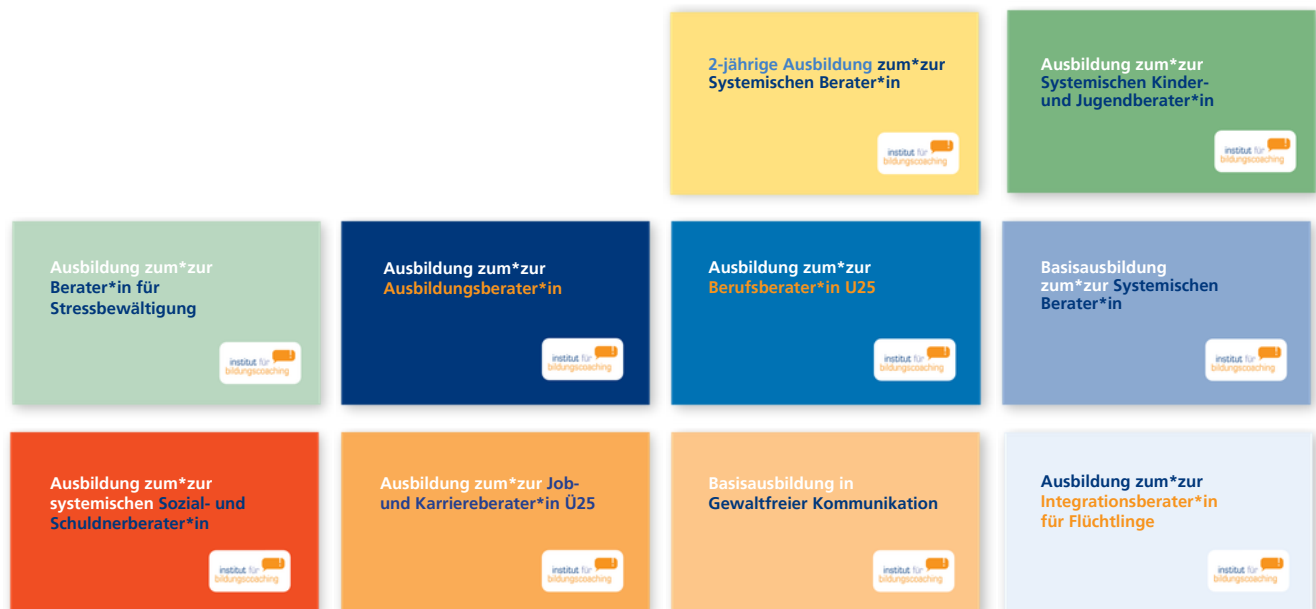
2-jährige Ausbildung zum*zur Systemischen Berater*in

institut für bildungscoaching

Ausbildung zum*zur Systemischen Kinder- und Jugendberater*in

institut für bildungscoaching

Ausbildung zum*zur Berater*in für Stressbewältigung

institut für bildungscoaching

Ausbildung zum*zur Ausbildungsberater*in

institut für bildungscoaching

Ausbildung zum*zur Berufsberater*in U25

institut für bildungscoaching

Basisausbildung zum*zur Systemischen Berater*in

institut für bildungscoaching

Ausbildung zum*zur systemischen Sozial- und Schuldnerberater*in

institut für bildungscoaching

Ausbildung zum*zur Job- und Karriereberater*in Ü25

institut für bildungscoaching

Basisausbildung in Gewaltfreier Kommunikation

institut für bildungscoaching

Ausbildung zum*zur Integrationsberater*in für Flüchtlinge

institut für bildungscoaching